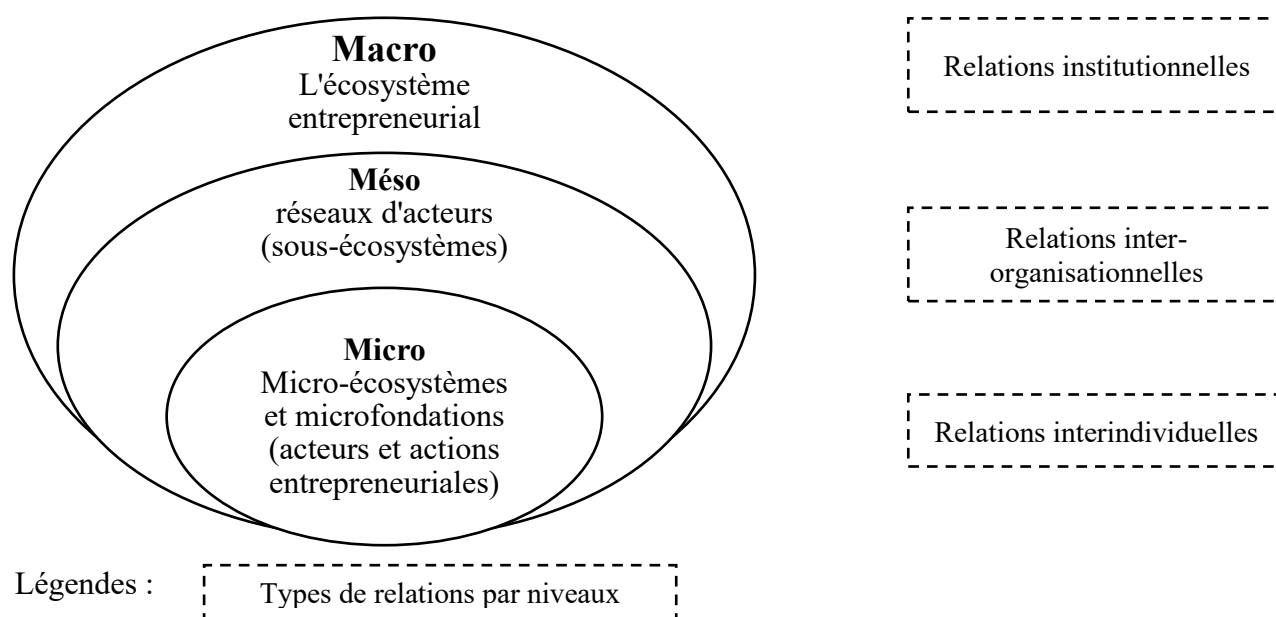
**Macro**
L'écosystème entrepreneurial

**Méso**
réseaux d'acteurs (sous-écosystèmes)

**Micro**
Micro-écosystèmes et microfondations (acteurs et actions entrepreneuriales)

Relations institutionnelles

Relations inter-organisationnelles

Relations interindividuelles

Légendes : Types de relations par niveaux